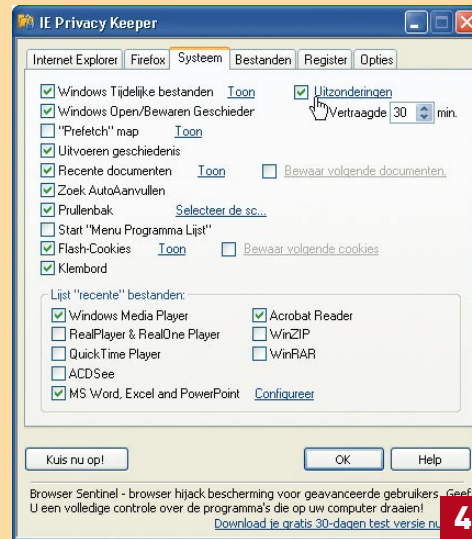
IE Privacy Keeper

Internet Explorer | Firefox | Systeem | Bestanden | Register | Opties

Windows Tijdelijke bestanden Toon
Uitzonderingen
Windows Open/Bewaren Geschieder
Vertraagde 30 min.
"Prefetch" map Toon
Uitvoeren geschiedenis
Recente documenten Toon
Bewaar volgende documenten.
Zoek AutoAanvullen
Prullenbak Selecteer de sc...
Start "Menu Programma Lijst"
Flash-Cookies Toon
Bewaar volgende cookies
Klembord

Lijst "recente" bestanden:
Windows Media Player
Acrobat Reader
RealPlayer & RealOne Player
WinZIP
QuickTime Player
WinRAR
ACDSee
MS Word, Excel and PowerPoint Configureer

Kuis nu op!
OK
Help

Browser Sentinel - browser hijack bescherming voor geavanceerde gebruikers. Geef U een volledige controle over de programma's die op uw computer draaien!
Download je gratis 30-dagen test versie nu

4